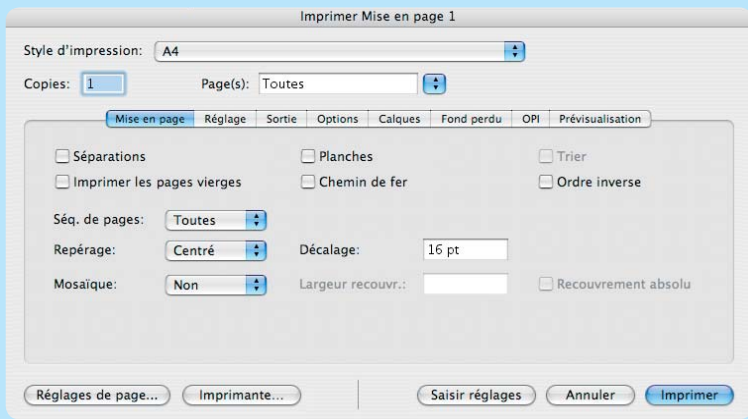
Imprimer Mise en page 1

Style d'impression: A4

Copies: 1 Page(s): Toutes

Mise en page | Réglage | Sortie | Options | Calques | Fond perdu | OPI | Prévisualisation

Séparations
Imprimer les pages vierges
Planches
Chemin de fer
Trier
Ordre inverse

Séq. de pages: Toutes

Repérage: Centré
Décalage: 16 pt

Mosaïque: Non
Largeur recouvr.:
Recouvrement absolu

Réglages de page... | Imprimante... | Saisir réglages | Annuler | Imprimer